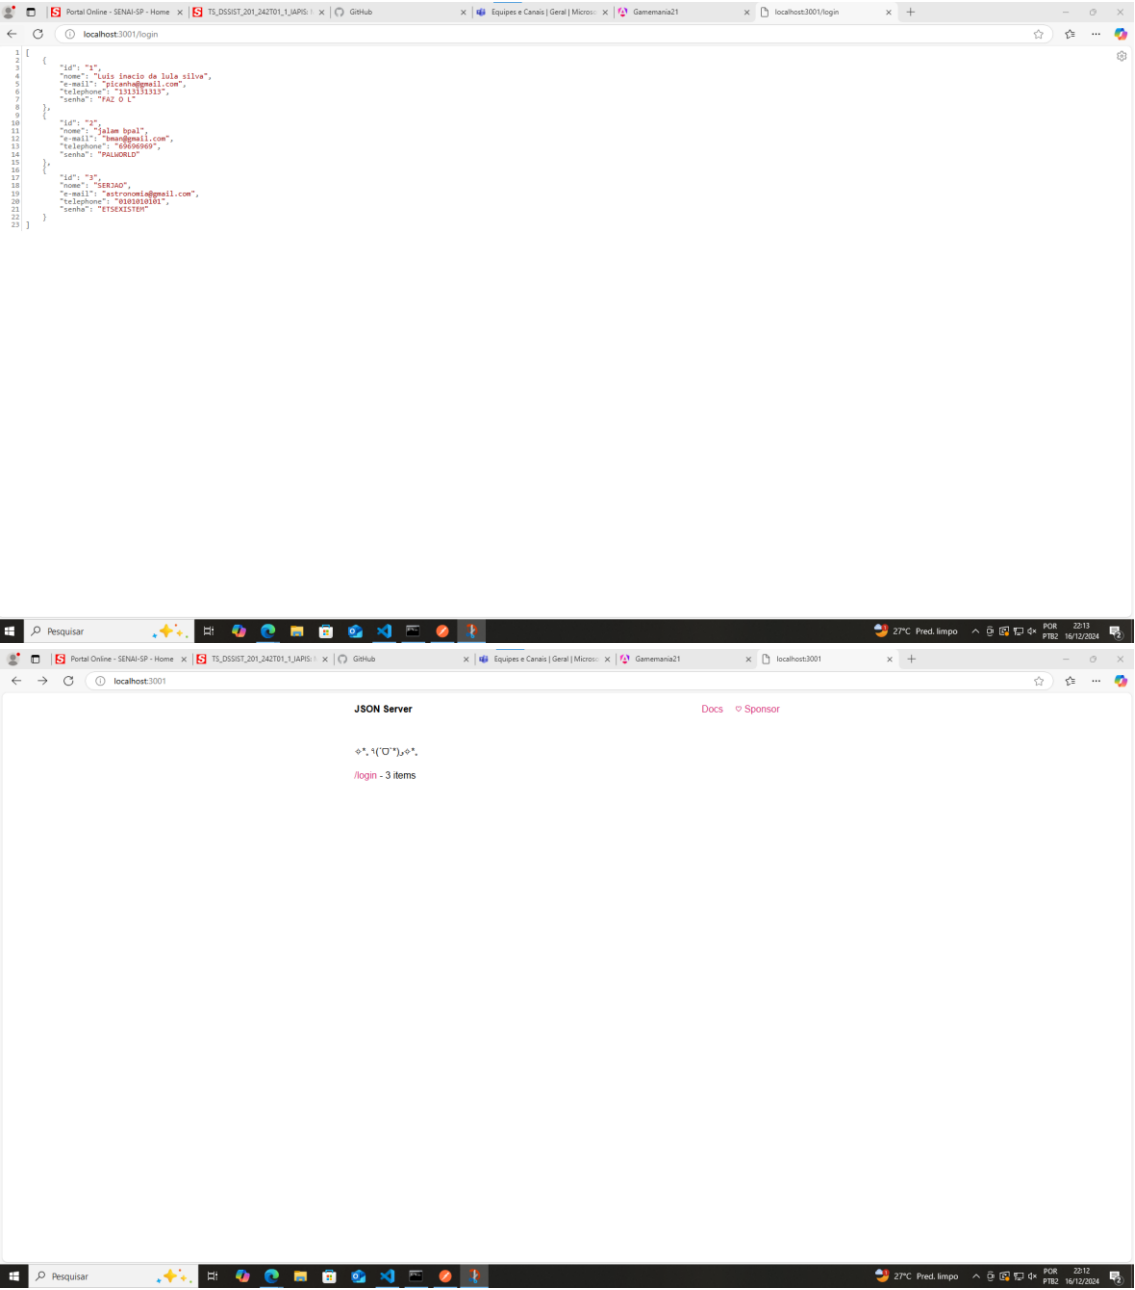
Portal Online - SENAI-SP - Home | TS_DSSIST_201_242T01_1_IAPIS | GitHub | Equipes e Canais | Geral | Micros | Gamemania21 | localhost:3001/login

localhost:3001/login

```
1  [
2    {
3      "id": "1",
4      "nome": "luis inacio da lula silva",
5      "e-mail": "picanha@gmail.com",
6      "telephone": "1313131313",
7      "senha": "FAZ O L"
8    },
9    {
10     "id": "2",
11     "nome": "jalam bpal",
12     "e-mail": "bman@gmail.com",
13     "telephone": "69696969",
14     "senha": "PALWORLD"
15   },
16   {
17     "id": "3",
18     "nome": "SERJAO",
19     "e-mail": "astronomia@gmail.com",
20     "telephone": "0101010101",
21     "senha": "ETSEXISTEM"
22   }
23 ]
```

Pesquisar
27°C Pred. limpo POR PTB2 22:13 16/12/2024

Portal Online - SENAI-SP - Home | TS_DSSIST_201_242T01_1_IAPIS | GitHub | Equipes e Canais | Geral | Micros | Gamemania21 | localhost:3001

localhost:3001

JSON Server

Docs ♡ Sponsor

✧*｡٩(ˊᗜˋ*)و✧*｡

/login - 3 items

Pesquisar
27°C Pred. limpo POR PTB2 22:12 16/12/2024